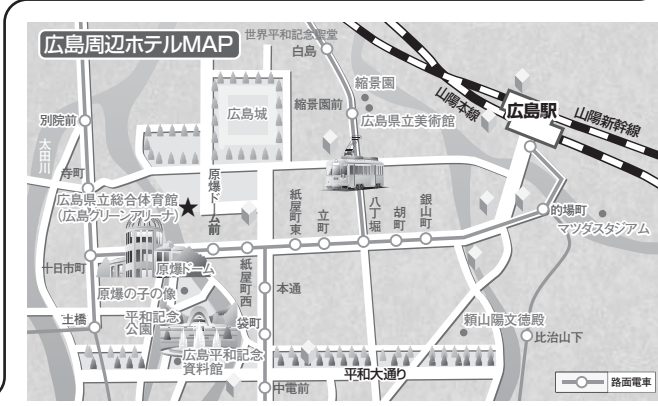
広島周辺ホテルMAP

世界平和記念聖堂
白島
縮景園
縮景園前
広島県立美術館
広島城
山陽本線
広島駅
山陽新幹線
別院前
太田川
寺町
広島県立総合体育館
(広島グリーンアリーナ)
原爆ドーム前
紙屋町東
立町
八丁堀
胡町
銀山町
的場町
マツダスタジアム
十日市町
原爆ドーム
紙屋町西
本通
原爆の子の像
土橋
平和記念公園
袋町
頼山陽文徳殿
比治山下
広島平和記念資料館
平和大通り
中電前
路面電車